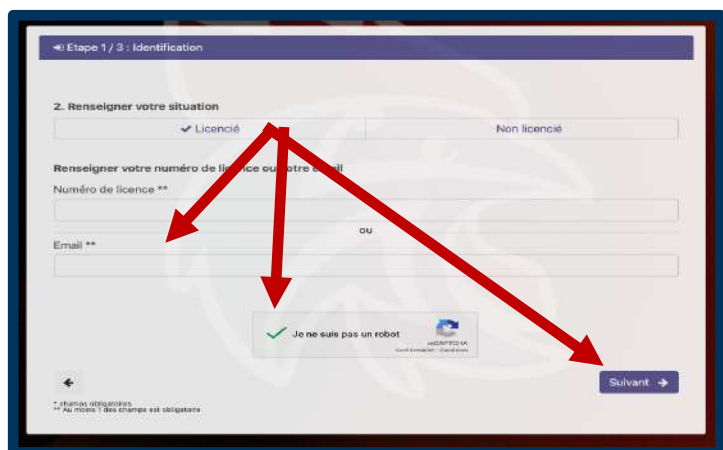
Etape 1 / 3 : Identification

2. Renseigner votre situation

✔ Licencié | Non licencié

Renseigner votre numéro de li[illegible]ce ou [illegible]otre e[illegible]il

Numéro de licence **

ou

Email **

Je ne suis pas un robot

reCAPTCHA
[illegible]

Suivant →

* champs obligatoires
** Au moins 1 des champs est obligatoire